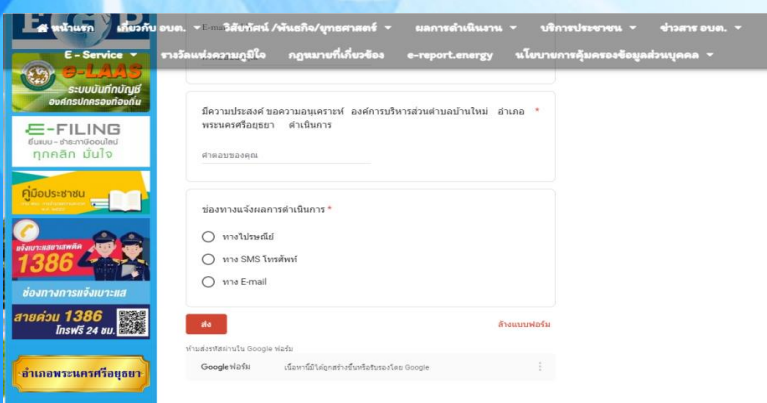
หน้าแรก เกี่ยวกับ อบต. วิสัยทัศน์ /พันธกิจ/ยุทธศาสตร์ ผลการดำเนินงาน บริการประชาชน ข่าวสาร อบต.

E - Service รางวัลแห่งความภูมิใจ กฎหมายที่เกี่ยวข้อง e-report.energy นโยบายการคุ้มครองข้อมูลส่วนบุคคล

e-LAAS ระบบบัญชีคอมพิวเตอร์ขององค์กรปกครองส่วนท้องถิ่น

E-FILING ยื่นแบบ - ชำระภาษีออนไลน์ ทุกคลิก มั่นใจ

คู่มือประชาชน

แจ้งเบาะแสยาเสพติด 1386 ช่องทางการแจ้งเบาะแส

สายด่วน 1386 โทรฟรี 24 ชม.

อำเภอพระนครศรีอยุธยา

มีความประสงค์ ขอความอนุเคราะห์ องค์การบริหารส่วนตำบลบ้านใหม่ อำเภอพระนครศรีอยุธยา ดำเนินการ *

คำตอบของคุณ

ช่องทางแจ้งผลการดำเนินการ *

ทางไปรษณีย์

ทาง SMS โทรศัพท์

ทาง E-mail

ส่ง

ล้างแบบฟอร์ม

ห้ามส่งรหัสผ่านใน Google ฟอร์ม

Google ฟอร์ม เนื้อหานี้มิได้ถูกสร้างขึ้นหรือรับรองโดย Google